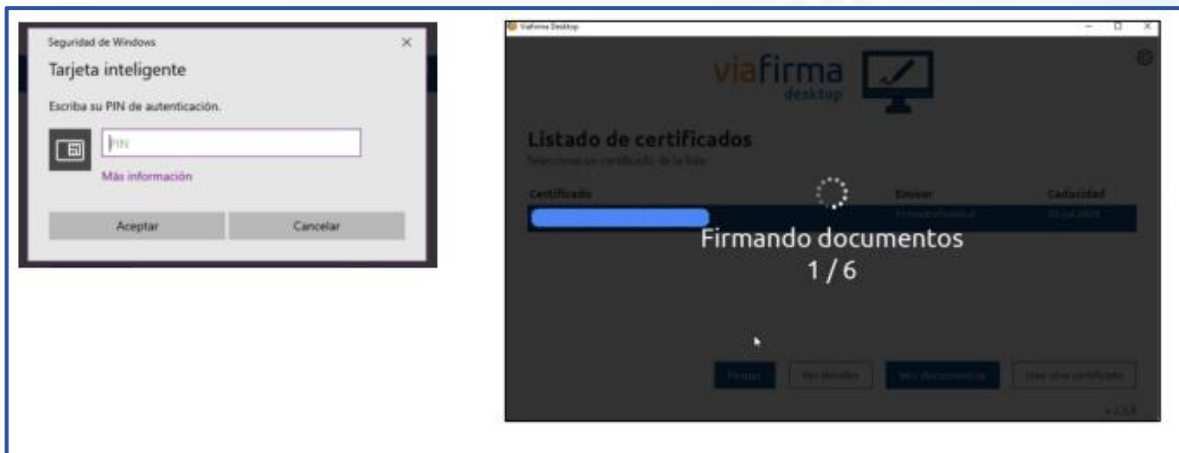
Seguridad de Windows
Tarjeta inteligente
Escriba su PIN de autenticación.
PIN
Más información
Aceptar
Cancelar

Viafirma Desktop
viafirma desktop
Listado de certificados
Seleccione un certificado de la lista
Certificado
Emisor
Caducidad
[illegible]
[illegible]
Firmando documentos
1 / 6
Firmar
Ver detalles
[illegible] documentos
Usar otro certificado
v.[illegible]